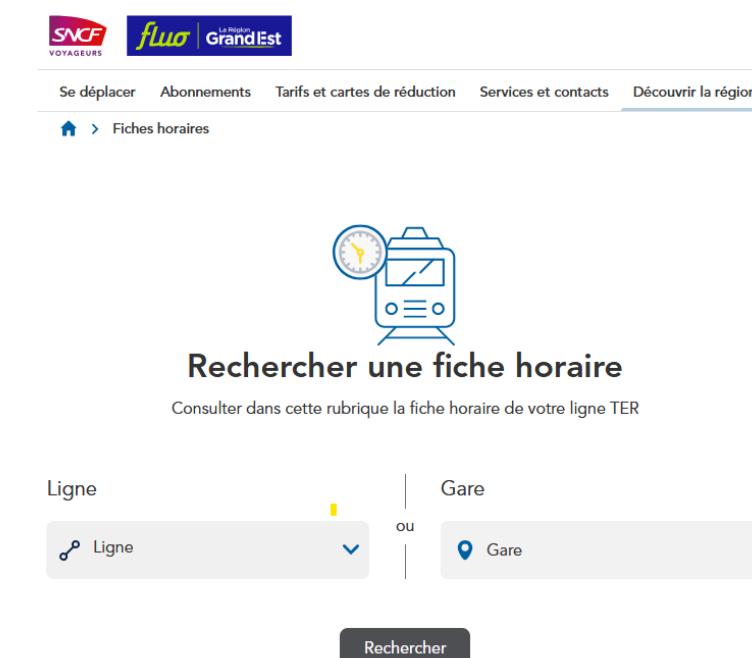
SNCF VOYAGEURS

fluo La Région Grand Est

Se déplacer Abonnements Tarifs et cartes de réduction Services et contacts Découvrir la régio

Fiches horaires

Rechercher une fiche horaire

Consulter dans cette rubrique la fiche horaire de votre ligne TER

Ligne

Ligne

ou

Gare

Gare

Rechercher